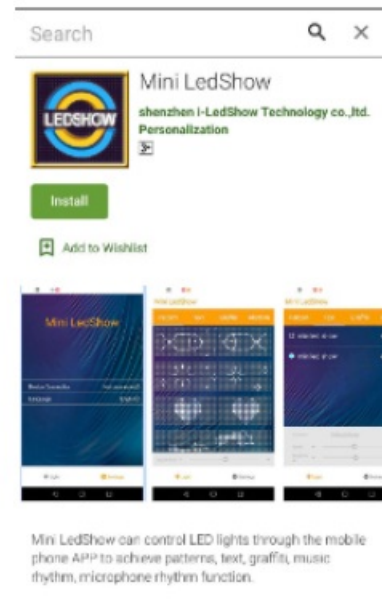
Search

LEDSHOW

Mini LedShow

shenzhen I-LedShow Technology co.,ltd.
Personalization

Install

Add to Wishlist

Mini LedShow

Mini LedShow

Mini LedShow

Mini LedShow can control LED lights through the mobile phone APP to achieve patterns, text, graffiti, music rhythm, microphone rhythm function.